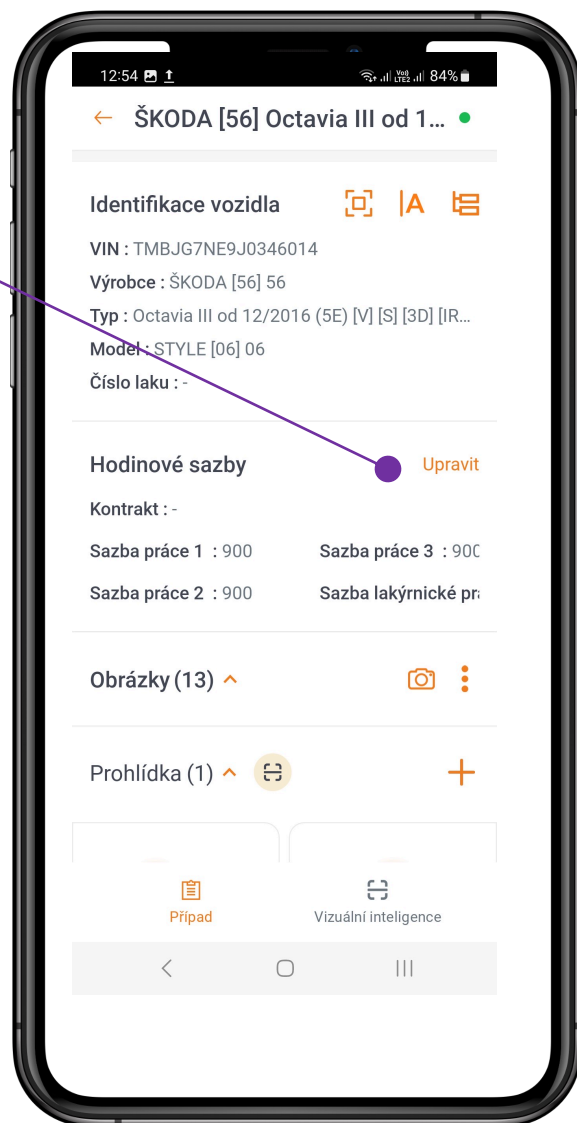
12:54 84%

← ŠKODA [56] Octavia III od 1...

Identifikace vozidla

VIN : TMBJG7NE9J0346014
Výrobce : ŠKODA [56] 56
Typ : Octavia III od 12/2016 (5E) [V] [S] [3D] [IR...
Model : STYLE [06] 06
Číslo laku : -

Hodinové sazby Upravit

Kontrakt : -

Sazba práce 1 : 900
Sazba práce 3 : 90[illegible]
Sazba práce 2 : 900
Sazba lakýrnické pr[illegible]

Obrázky (13)

Prohlídka (1)

Případ
Vizuální inteligence